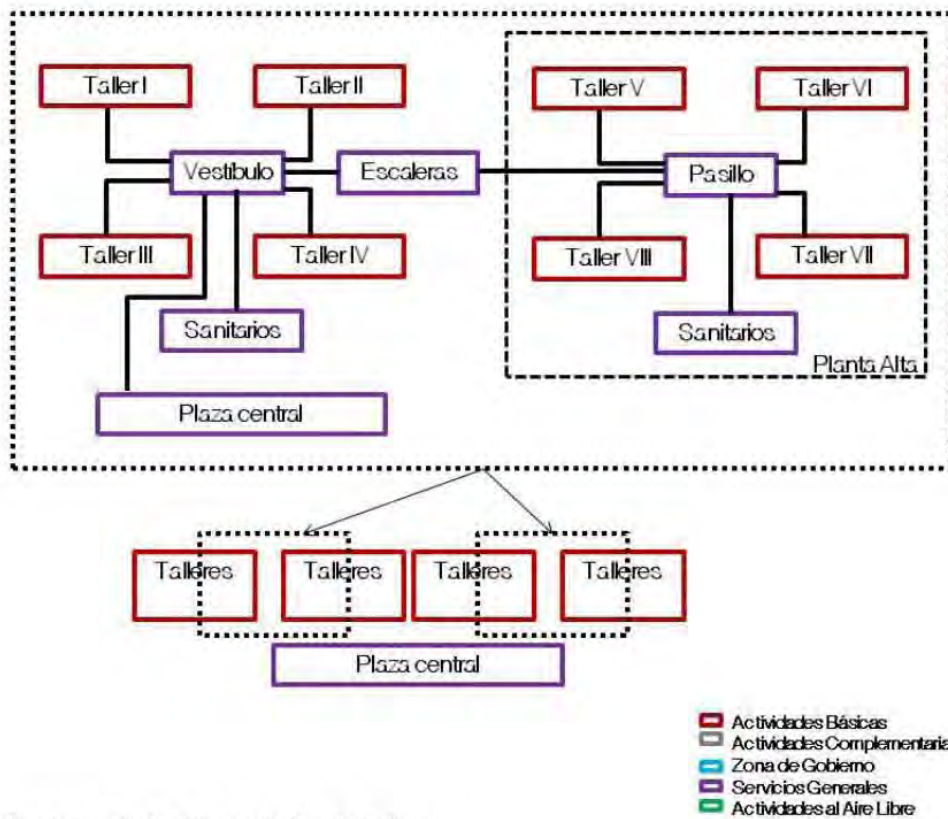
Taller I
Taller II
Vestibulo
Escaleras
Taller III
Taller IV
Sanitarios
Plaza central
Taller V
Taller VI
Pasillo
Taller VIII
Taller VII
Sanitarios
Planta Alta

Talleres
Talleres
Talleres
Talleres
Plaza central

Actividades Básicas
Actividades Complementaria
Zona de Gobierno
Servicios Generales
Actividades al Aire Libre